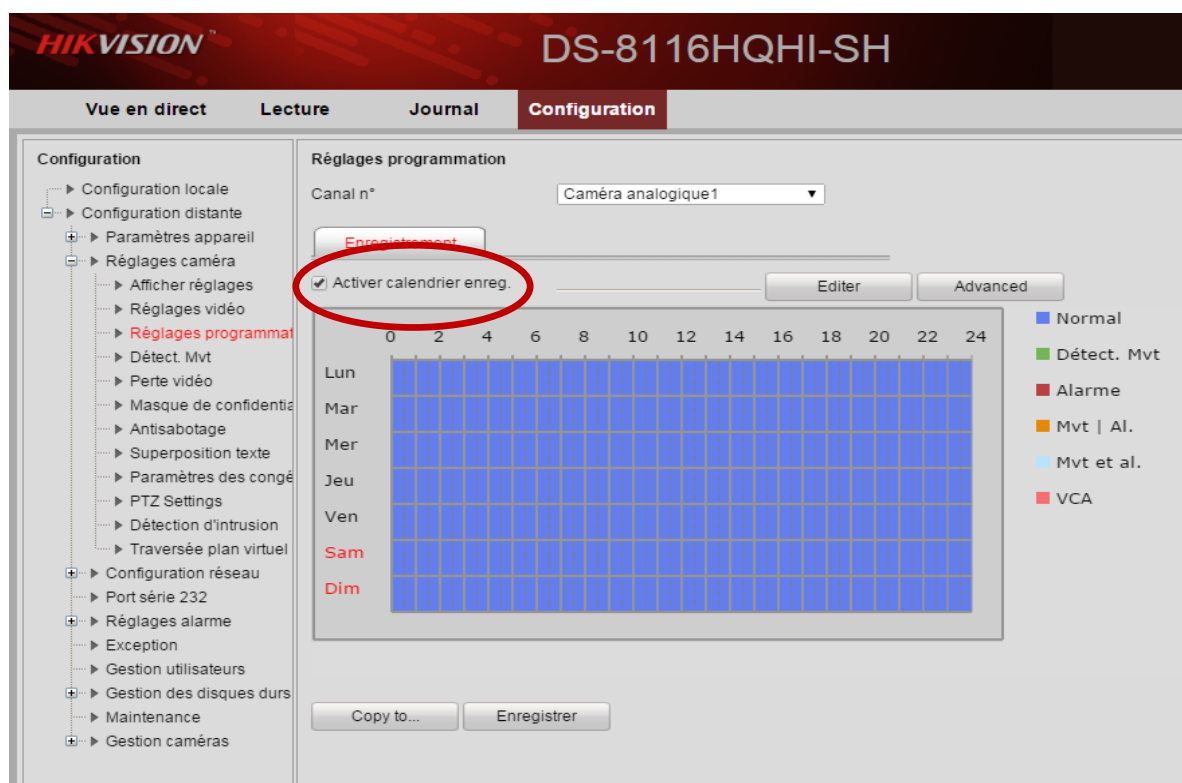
HIKVISION

DS-8116HQHI-SH

Vue en direct
Lecture
Journal
Configuration

Configuration
Configuration locale
Configuration distante
Paramètres appareil
Réglages caméra
Afficher réglages
Réglages vidéo
Réglages programmat
Détect. Mvt
Perte vidéo
Masque de confidentia
Antisabotage
Superposition texte
Paramètres des congé
PTZ Settings
Détection d'intrusion
Traversée plan virtuel
Configuration réseau
Port série 232
Réglages alarme
Exception
Gestion utilisateurs
Gestion des disques durs
Maintenance
Gestion caméras

Réglages programmation
Canal n°
Caméra analogique1

Enregistrement

Activer calendrier enreg.
Editer
Advanced

0 2 4 6 8 10 12 14 16 18 20 22 24
Lun
Mar
Mer
Jeu
Ven
Sam
Dim

Normal
Détect. Mvt
Alarme
Mvt | Al.
Mvt et al.
VCA

Copy to...
Enregistrer